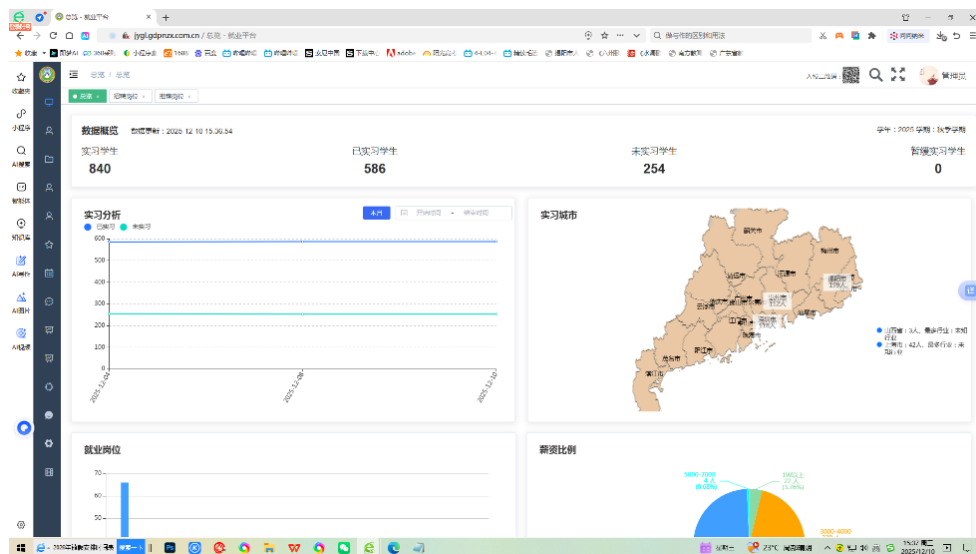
总览 - 就业平台
jygl.gdpnzx.com.cn / 总览 - 就业平台
收藏夹
小程序
AI搜索
智能体
知识库
AI写作
AI图片
AI视频
总览 / 总览
首页
数据概览
数据更新：2025 12 10 15:56:54
学年：2025 学期：秋季学期
实习学生
840
已实习学生
586
未实习学生
254
暂缓实习学生
0
实习分析
本月
已实习
未实习
600
500
400
300
200
100
0
2025-12-04
2025-12-09
2025-12-10
实习城市
就业岗位
70
60
50
薪资比例
5000-7000
3000-4000
23°C
15:52
2025/12/10